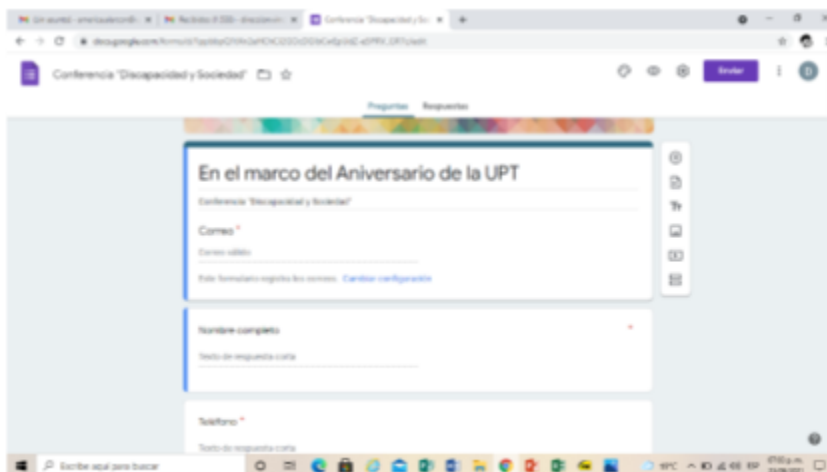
Conferencia "Discapacidad y Sociedad"

Enviar

Preguntas Respuestas

En el marco del Aniversario de la UPT

Conferencia "Discapacidad y Sociedad"

Correo *

Correo válido

Este formulario registra los correos. Cambiar configuración

Nombre completo *

Texto de respuesta corta

Teléfono *

Texto de respuesta corta

Escribe aquí para buscar